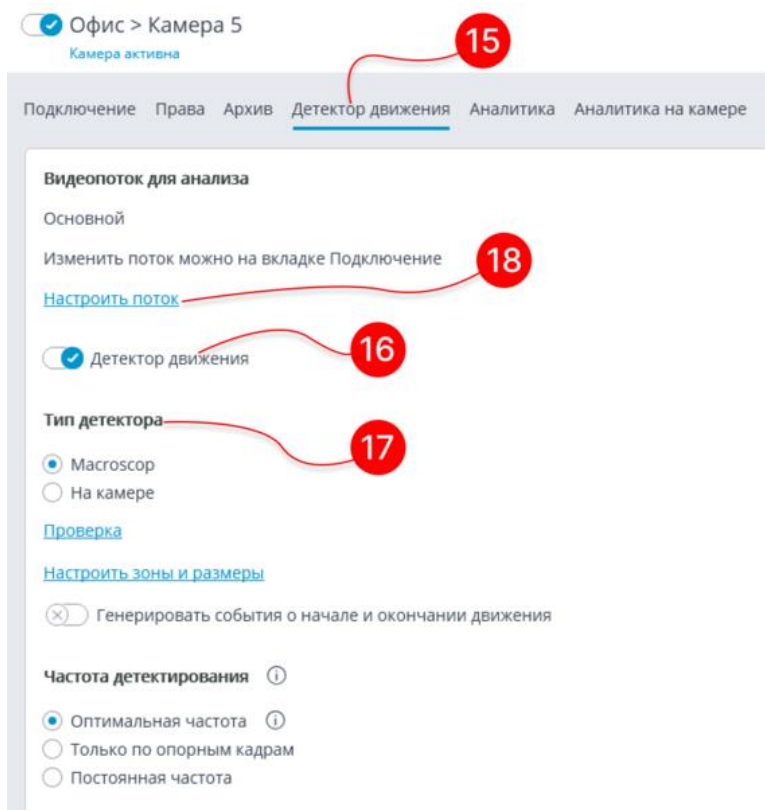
Офис > Камера 5
Камера активна

15

Подключение Права Архив Детектор движения Аналитика Аналитика на камере

Видеопоток для анализа

Основной

Изменить поток можно на вкладке Подключение

18

Настроить поток

16

Детектор движения

Тип детектора

17

Macroscop
На камере

Проверка

Настроить зоны и размеры

Генерировать события о начале и окончании движения

Частота детектирования

Оптимальная частота
Только по опорным кадрам
Постоянная частота